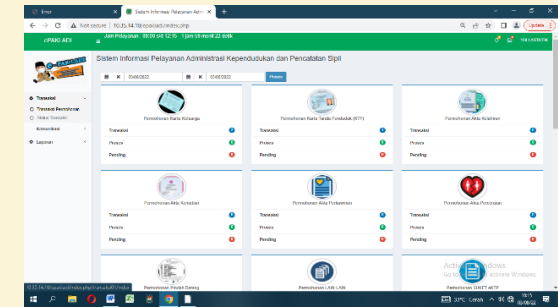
Error

Sistem Informasi Pelayanan Admi

Not secure | 10.35.14.18/epanadi/index.php

PANG ADI

Jam Pelayanan : 08:00 s/d 12:15 - 1 jam 59 menit 22 detik

Sistem Informasi Pelayanan Administrasi Kependudukan dan Pencatatan Sipil

05/08/2022

05/08/2022

Proses

Transaksi

Transaksi Permohonan

Status Transaksi

Konsolidasi

Laporan

Permohonan Kartu Keluarga

Transaksi

Proses

Pending

Permohonan Kartu Tanda Penduduk (KTP)

Transaksi

Proses

Pending

Permohonan Akta Kelahiran

Transaksi

Proses

Pending

Permohonan Akta Kematian

Transaksi

Proses

Pending

Permohonan Akta Perkawinan

Transaksi

Proses

Pending

Permohonan Akta Perceraian

Transaksi

Proses

Pending

Permohonan Pindah Datang

Permohonan LAIN-LAIN

Permohonan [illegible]

Activate Windows

Go to Settings to activate Windows.

31°C

19:15
05/08/22